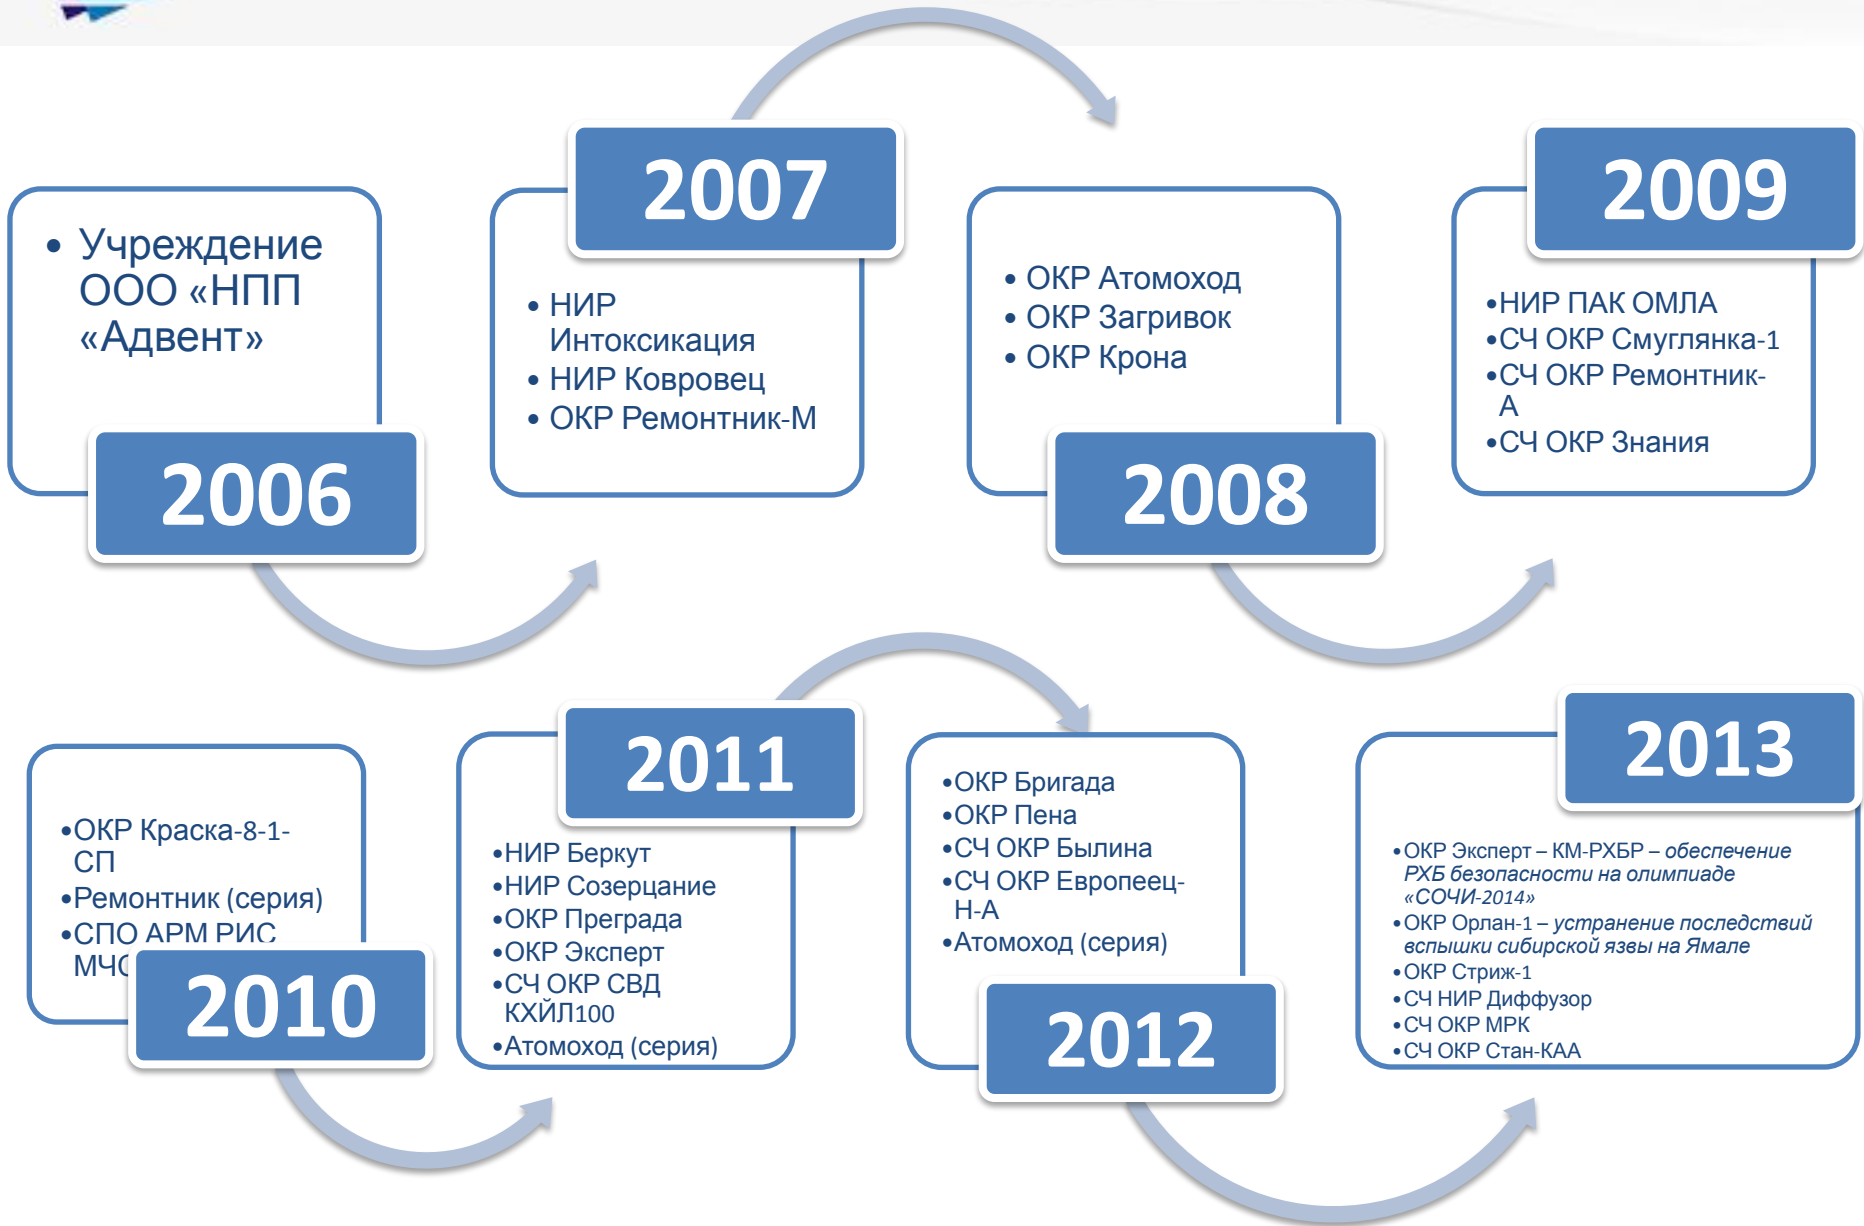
• Учреждение ООО «НПП «Адвент»

2006

2007

• НИР Интоксикация
• НИР Ковровец
• ОКР Ремонтник-М

• ОКР Атомоход
• ОКР Загривок
• ОКР Крона

2008

2009

•НИР ПАК ОМЛА
•СЧ ОКР Смуглянка-1
•СЧ ОКР Ремонтник-А
•СЧ ОКР Знания

•ОКР Краска-8-1-СП
•Ремонтник (серия)
•СПО АРМ РИС МЧ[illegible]

2010

2011

•НИР Беркут
•НИР Созерцание
•ОКР Преграда
•ОКР Эксперт
•СЧ ОКР СВД КХЙЛ100
•Атомоход (серия)

•ОКР Бригада
•ОКР Пена
•СЧ ОКР Былина
•СЧ ОКР Европеец-Н-А
•Атомоход (серия)

2012

2013

•ОКР Эксперт – КМ-РХБР – обеспечение РХБ безопасности на олимпиаде «СОЧИ-2014»
•ОКР Орлан-1 – устранение последствий вспышки сибирской язвы на Ямале
•ОКР Стриж-1
•СЧ НИР Диффузор
•СЧ ОКР МРК
•СЧ ОКР Стан-КАА